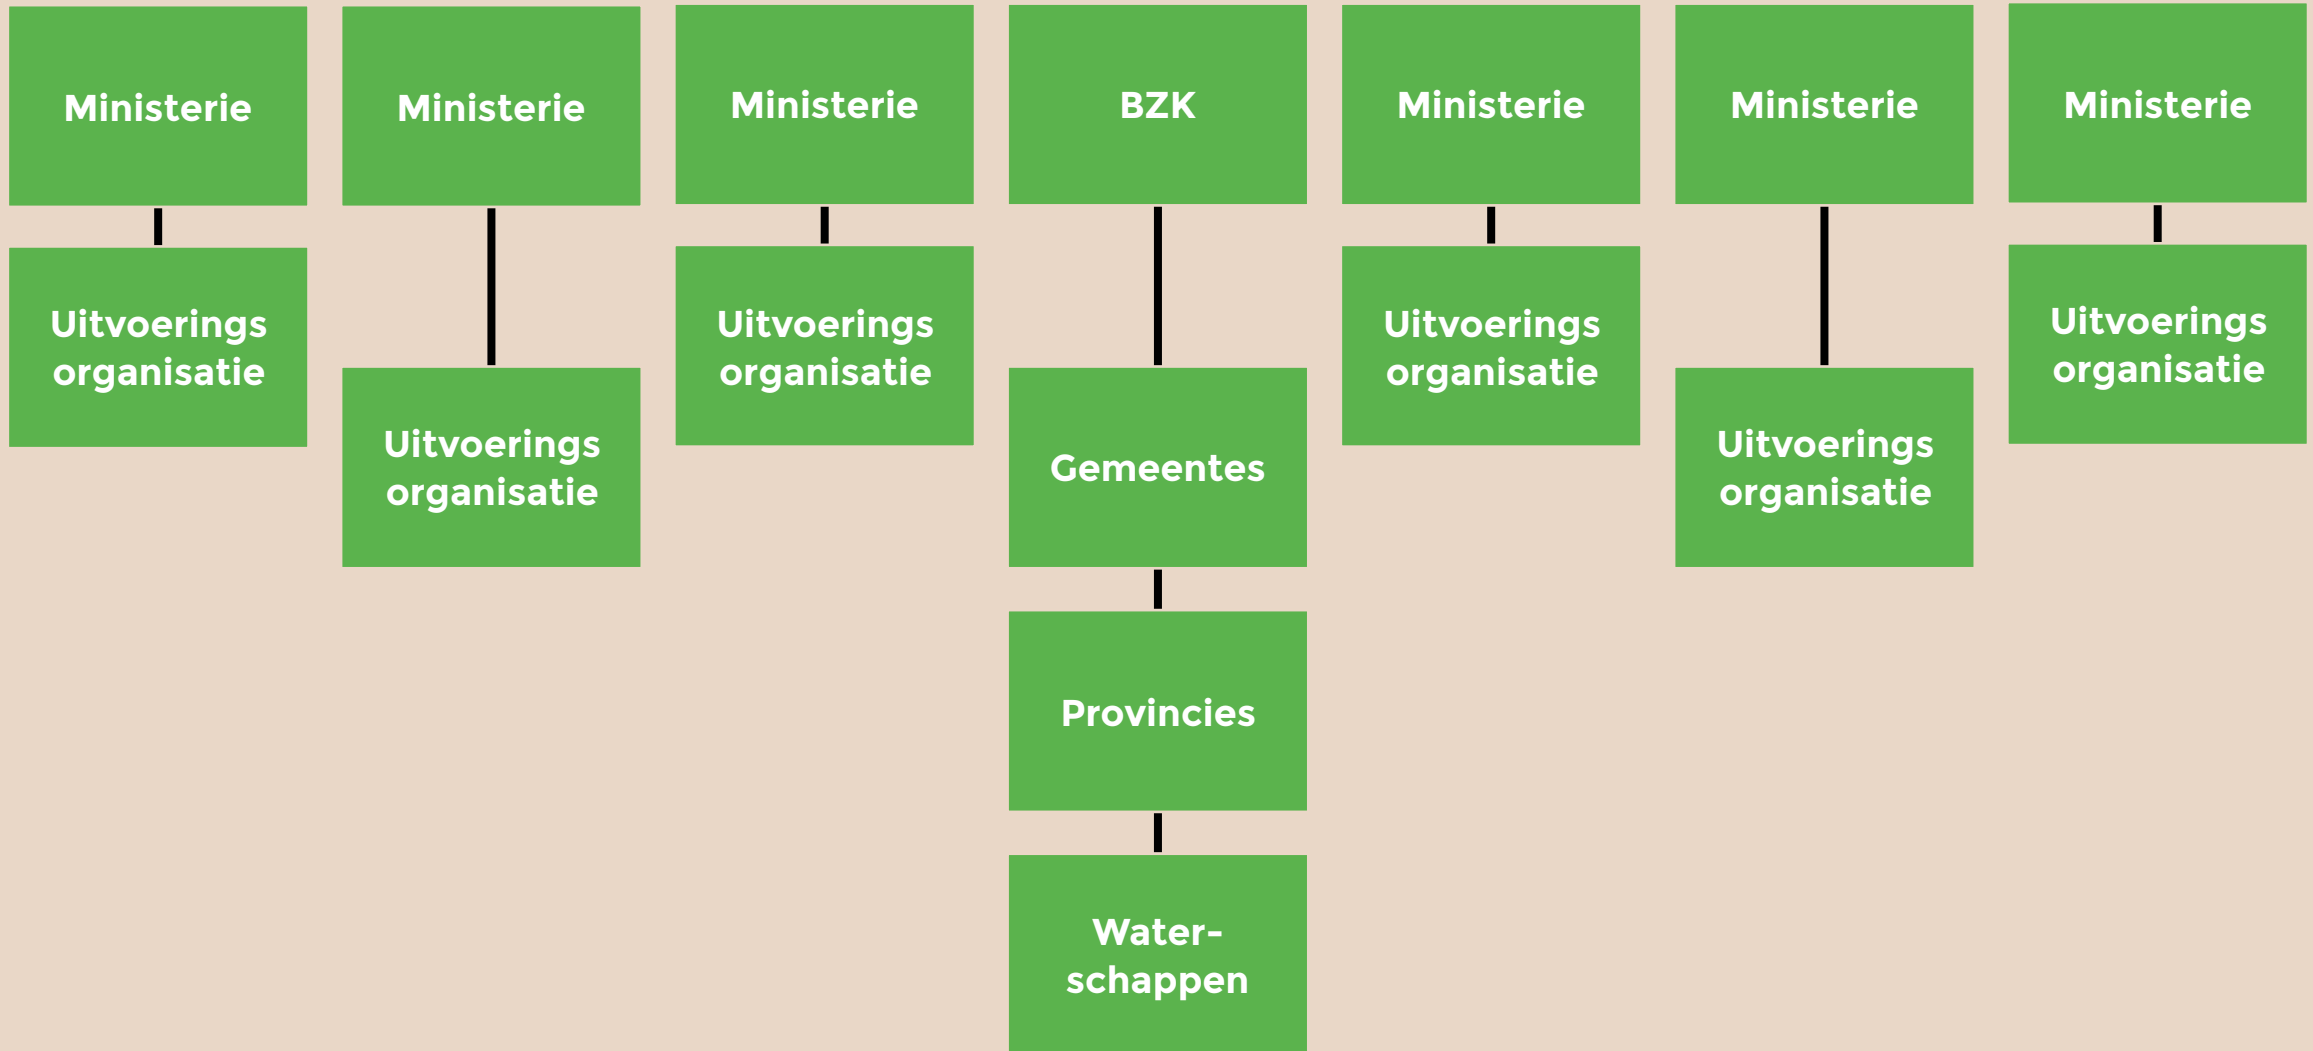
Ministerie

Uitvoerings organisatie

Ministerie

Uitvoerings organisatie

Ministerie

Uitvoerings organisatie

BZK

Gemeentes

Provincies

Water-schappen

Ministerie

Uitvoerings organisatie

Ministerie

Uitvoerings organisatie

Ministerie

Uitvoerings organisatie